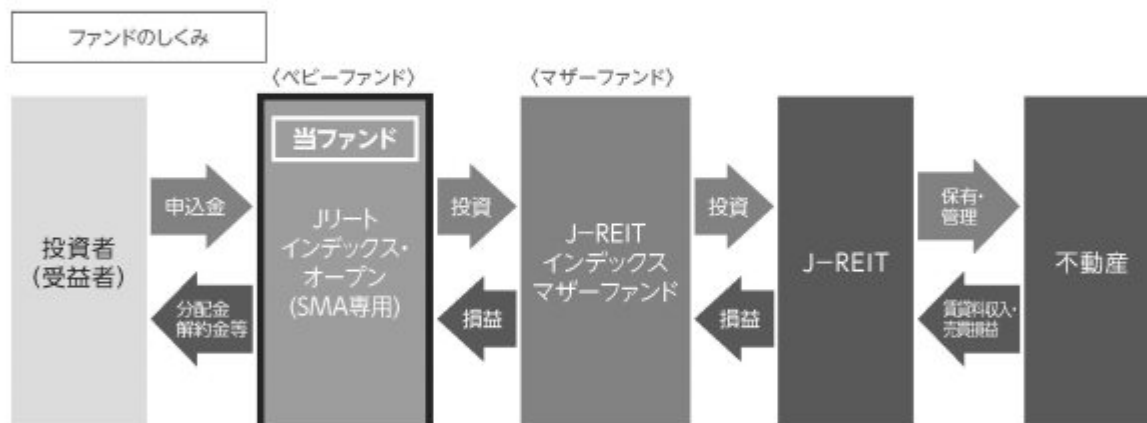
ファンドのしくみ

〈ベビーファンド〉

〈マザーファンド〉

投資者
(受益者)

申込金

分配金
解約金等

当ファンド

Jリート
インデックス・
オープン
(SMA専用)

投資

損益

J–REIT
インデックス
マザーファンド

投資

損益

J–REIT

保有・
管理

賃貸料収入・
売買損益

不動産